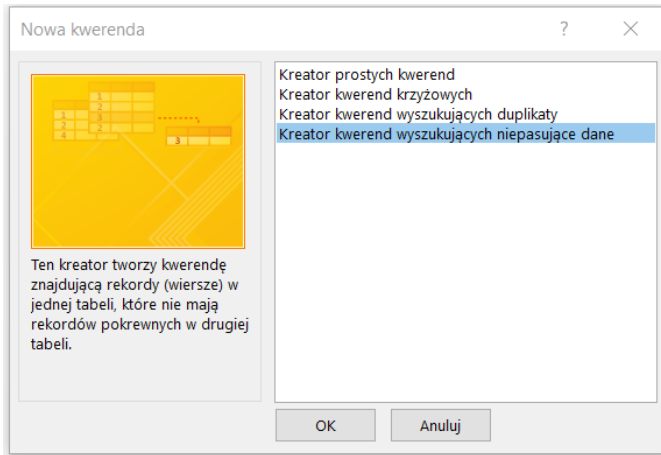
Nowa kwerenda

?

Ten kreator tworzy kwerendę znajdującą rekordy (wiersze) w jednej tabeli, które nie mają rekordów pokrewnych w drugiej tabeli.

Kreator prostych kwerend
Kreator kwerend krzyżowych
Kreator kwerend wyszukujących duplikaty
Kreator kwerend wyszukujących niepasujące dane

OK

Anuluj